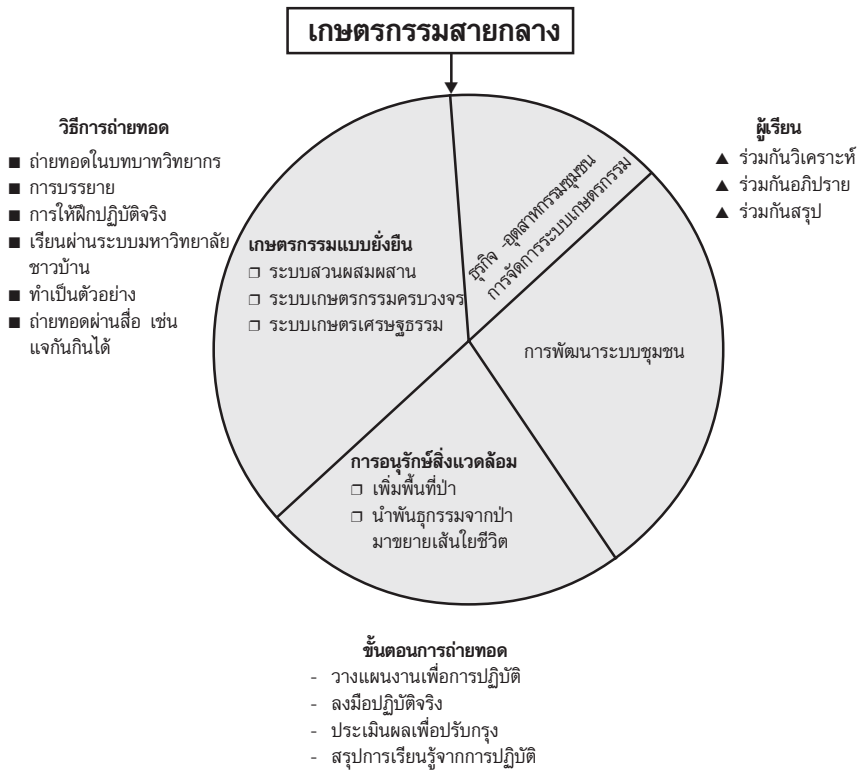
เกษตรกรรมสายกลาง

วิธีการถ่ายทอด
■ ถ่ายทอดในบทบาทวิทยากร
■ การบรรยาย
■ การให้ฝึกปฏิบัติจริง
■ เรียนผ่านระบบมหาวิทยาลัยชาวบ้าน
■ ทำเป็นตัวอย่าง
■ ถ่ายทอดผ่านสื่อ เช่น แจกันกินได้

ผู้เรียน
▲ ร่วมกันวิเคราะห์
▲ ร่วมกันอภิปราย
▲ ร่วมกันสรุป

ธุรกิจ -อุตสาหกรรมชุมชน
การจัดการระบบเกษตรกรรม

เกษตรกรรมแบบยั่งยืน
❒ ระบบสวนผสมผสาน
❒ ระบบเกษตรกรรมครบวงจร
❒ ระบบเกษตรเศรษฐธรรม

การพัฒนาระบบชุมชน

การอนุรักษ์สิ่งแวดล้อม
❒ เพิ่มพื้นที่ป่า
❒ นำพันธุกรรมจากป่ามาขยายเส้นใยชีวิต

ขั้นตอนการถ่ายทอด
- วางแผนงานเพื่อการปฏิบัติ
- ลงมือปฏิบัติจริง
- ประเมินผลเพื่อปรับกรุง
- สรุปการเรียนรู้จากการปฏิบัติ